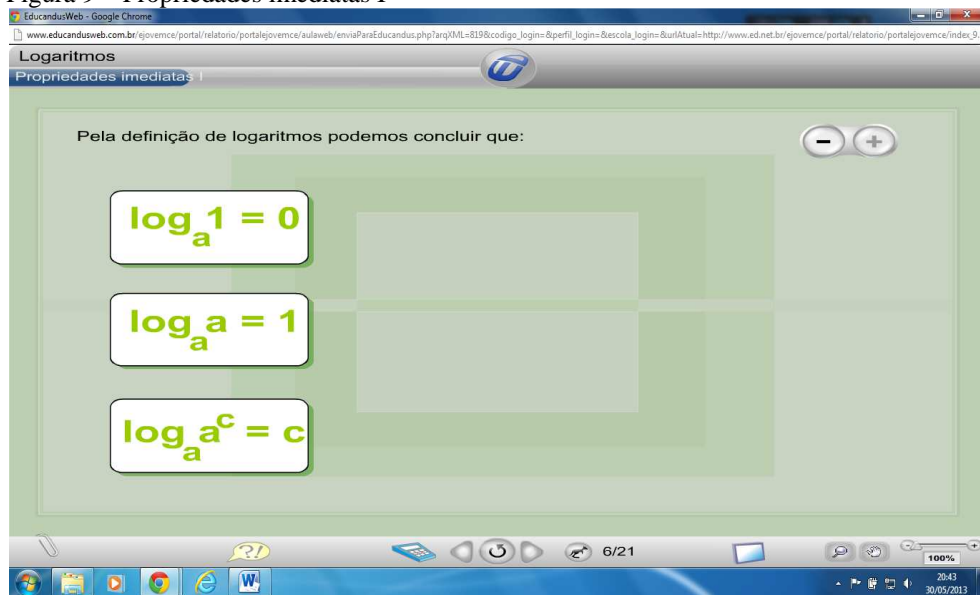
Figura 9 – Propriedades imediatas I

EducandusWeb - Google Chrome

www.educandusweb.com.br/ejovemce/portal/relatorio/portalejovemce/aulaweb/enviaParaEducandus.php?arqXML=819&codigo_login=&perfil_login=&escola_login=&urlAtual=http://www.ed.net.br/ejovemce/portal/relatorio/portalejovemce/index_9.

Logaritmos

Propriedades imediatas I

Pela definição de logaritmos podemos concluir que:

$\log_a 1 = 0$

$\log_a a = 1$

$\log_a a^c = c$

6/21

100%

20:43
30/05/2013